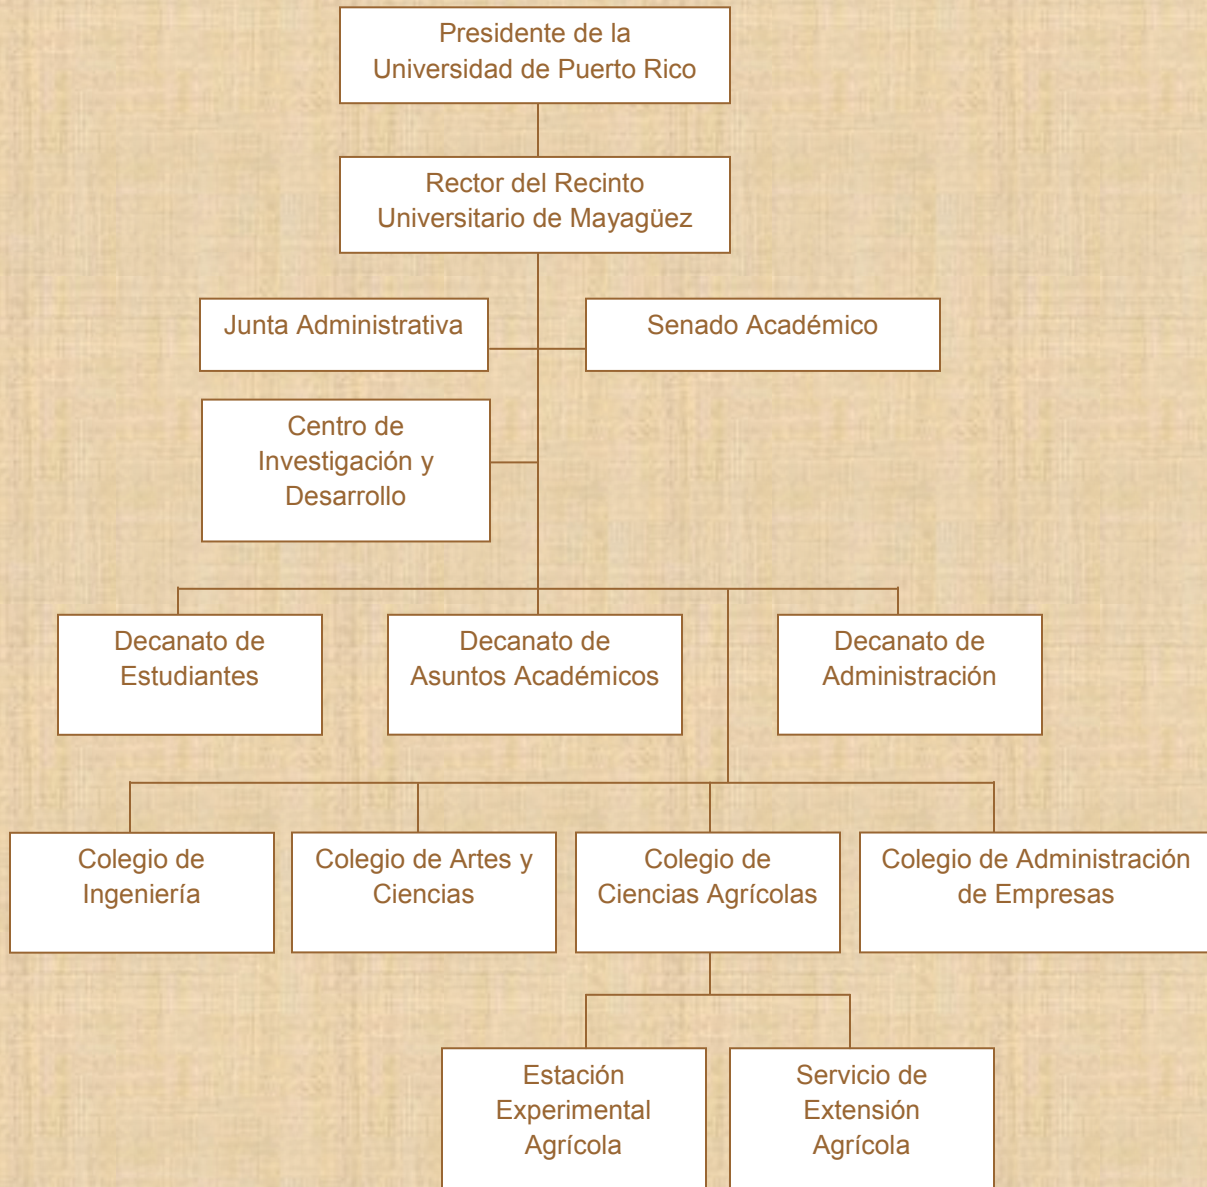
Presidente de la Universidad de Puerto Rico

Rector del Recinto Universitario de Mayagüez

Junta Administrativa

Senado Académico

Centro de Investigación y Desarrollo

Decanato de Estudiantes

Decanato de Asuntos Académicos

Decanato de Administración

Colegio de Ingeniería

Colegio de Artes y Ciencias

Colegio de Ciencias Agrícolas

Colegio de Administración de Empresas

Estación Experimental Agrícola

Servicio de Extensión Agrícola